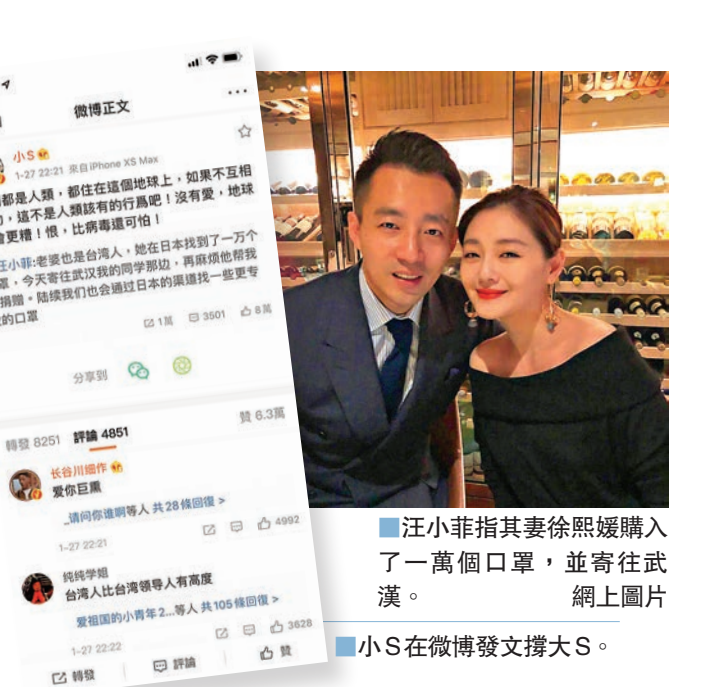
微博正文

小S
1-27 22:21 来自iPhone XS Max
都是人類，都住在這個地球上，如果不互相
，這不是人類該有的行爲吧！沒有愛，地球
會更糟！恨，比病毒還可怕！

汪小菲:老婆也是台灣人，她在日本找到了一万个
罩，今天寄往武汉我的同学那边，再麻烦他帮我
捐赠。陆续我们也会通过日本的渠道找一些更专
的口罩

1萬 3501 8萬

分享到

轉發 8251 評論 4851 贊 6.3萬

长谷川细作
爱你巨熏
_请问你谁啊等人 共28條回復 >
1-27 22:21
4992

纯纯学姐
台湾人比台湾领导人有高度
爱祖国的小青年2...等人 共105條回復 >
1-27 22:22
3628

轉發 評論 贊

■汪小菲指其妻徐熙媛購入了一萬個口罩，並寄往武漢。 網上圖片

■小S在微博發文撐大S。